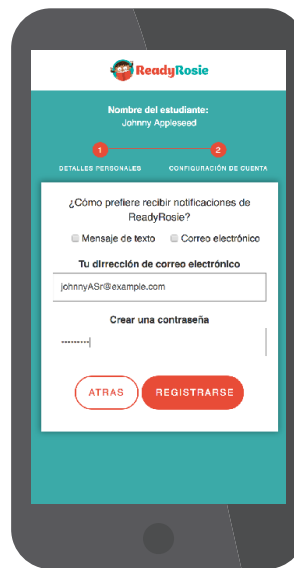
ReadyRosie

Nombre del estudiante:
Johnny Appleseed

1
DETALLES PERSONALES

2
CONFIGURACIÓN DE CUENTA

¿Cómo prefiere recibir notificaciones de ReadyRosie?

Mensaje de texto

Correo electrónico

Tu dirrección de correo electrónico

johnnyASr@example.com

Crear una contraseña

ATRAS

REGISTRARSE